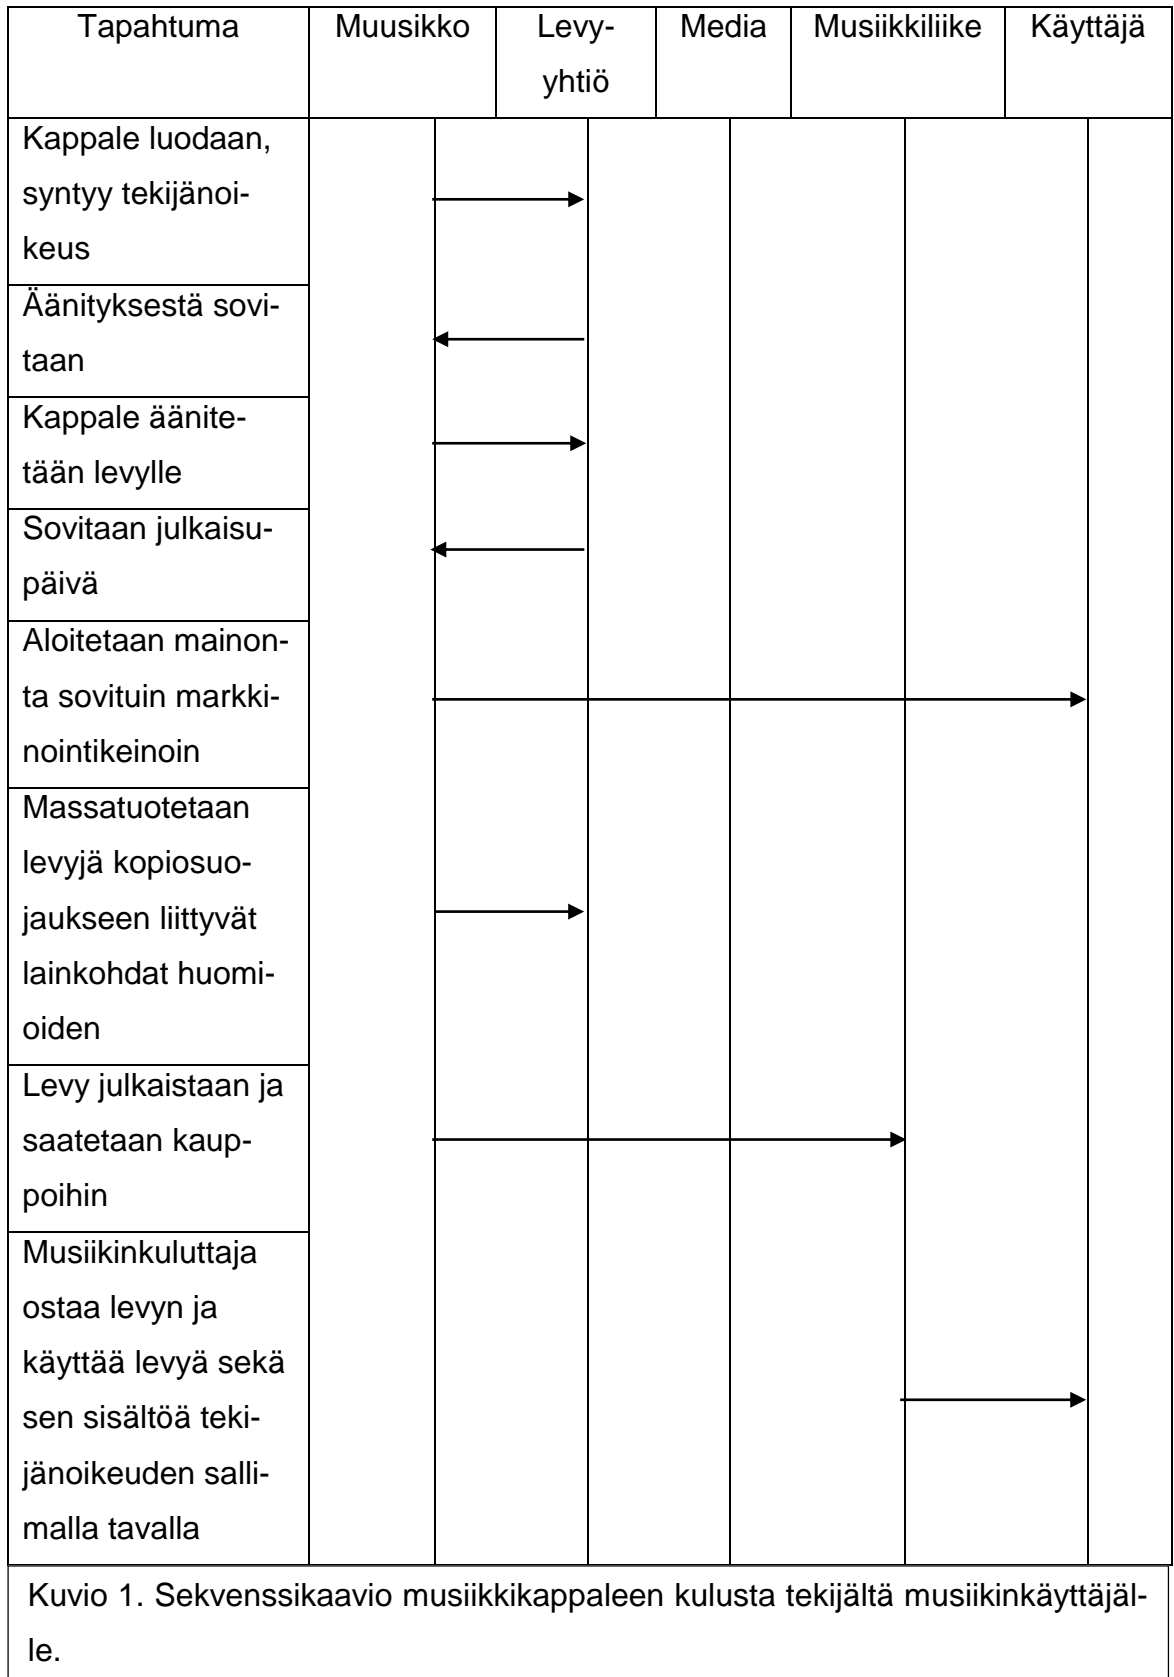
| Tapahtuma | Muusikko | Levyyhtiö | Media | Musiikkiliike | Käyttäjä |
|---|---|---|---|---|---|
| Kappale luodaan, syntyy tekijänoikeus | | | | | |
| Äänityksestä sovitaan | | | | | |
| Kappale äänitetään levylle | | | | | |
| Sovitaan julkaisupäivä | | | | | |
| Aloitetaan mainonta sovituin markkinointikeinoin | | | | | |
| Massatuotetaan levyjä kopiosuojaukseen liittyvät lainkohdat huomioiden | | | | | |
| Levy julkaistaan ja saatetaan kauppoihin | | | | | |
| Musiikinkuluttaja ostaa levyn ja käyttää levyä sekä sen sisältöä tekijänoikeuden sallimalla tavalla | | | | | |

Kuvio 1. Sekvenssikaavio musiikkikappaleen kulusta tekijältä musiikinkäyttäjälle.